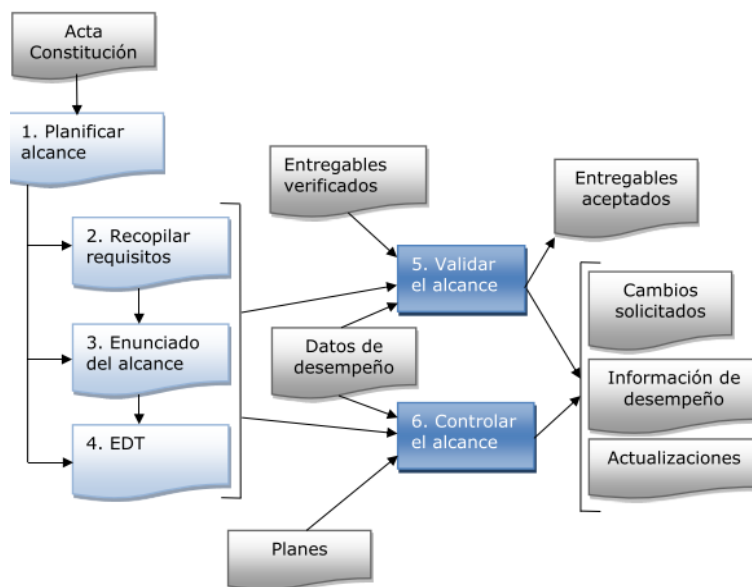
Acta Constitución

1. Planificar alcance

2. Recopilar requisitos

3. Enunciado del alcance

4. EDT

Entregables verificados

5. Validar el alcance

Datos de desempeño

6. Controlar el alcance

Planes

Entregables aceptados

Cambios solicitados

Información de desempeño

Actualizaciones